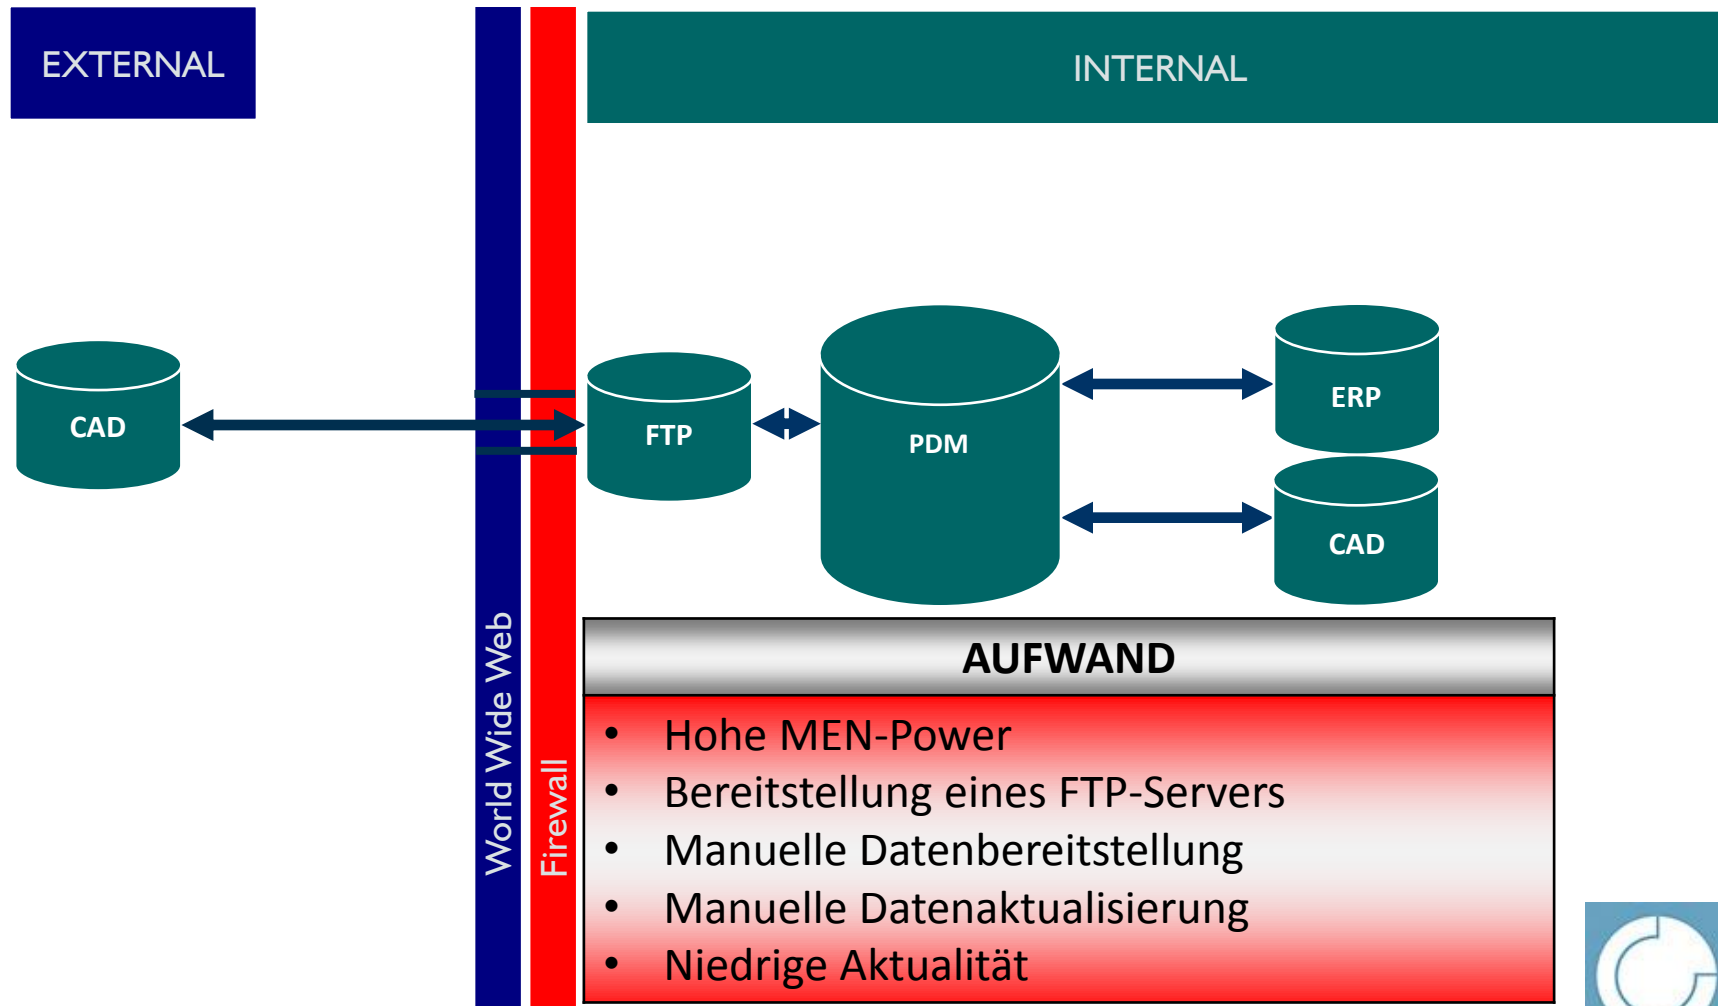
EXTERNAL

INTERNAL

CAD

World Wide Web

Firewall

FTP

PDM

ERP

CAD

AUFWAND

- Hohe MEN-Power
- Bereitstellung eines FTP-Servers
- Manuelle Datenbereitstellung
- Manuelle Datenaktualisierung
- Niedrige Aktualität